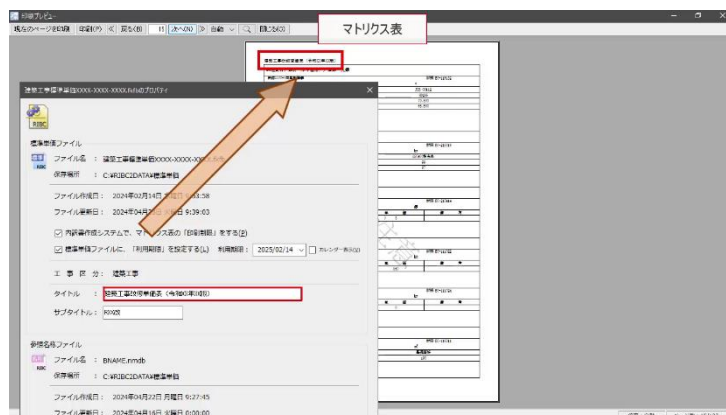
印刷プレビュー
現在のページを印刷 印刷(P) 戻る(B) 次へ(N) 自動 閉じる(C)

マトリクス表

建築工事標準単価XXXX-XXXX-XXXX.fxlsのプロパティ

RIBC

標準単価ファイル
ファイル名 : 建築工事標準単価XXXX-XXXX-XXXX.fxls
保存場所 : C:¥RIBC2DATA¥標準単価
ファイル作成日 : 2024年02月14日 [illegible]:58
ファイル更新日 : 2024年04月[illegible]日 9:39:03

内訳書作成システムで、マトリクス表の「印刷制限」をする(P)
標準単価ファイルに、「利用期限」を設定する(L) 利用期限 : 2025/02/14 カレンダー表示(C)

工事区分 : 建築工事
タイトル : 建築工事積算単価表（令和0年0月版）
サブタイトル : RIBC

参照名用ファイル
ファイル名 : BNAME.nmdb
保存場所 : C:¥RIBC2DATA¥標準単価
ファイル作成日 : 2024年04月22日 月曜日 9:27:45
ファイル更新日 : 2024年04月16日 火曜日 0:00:00